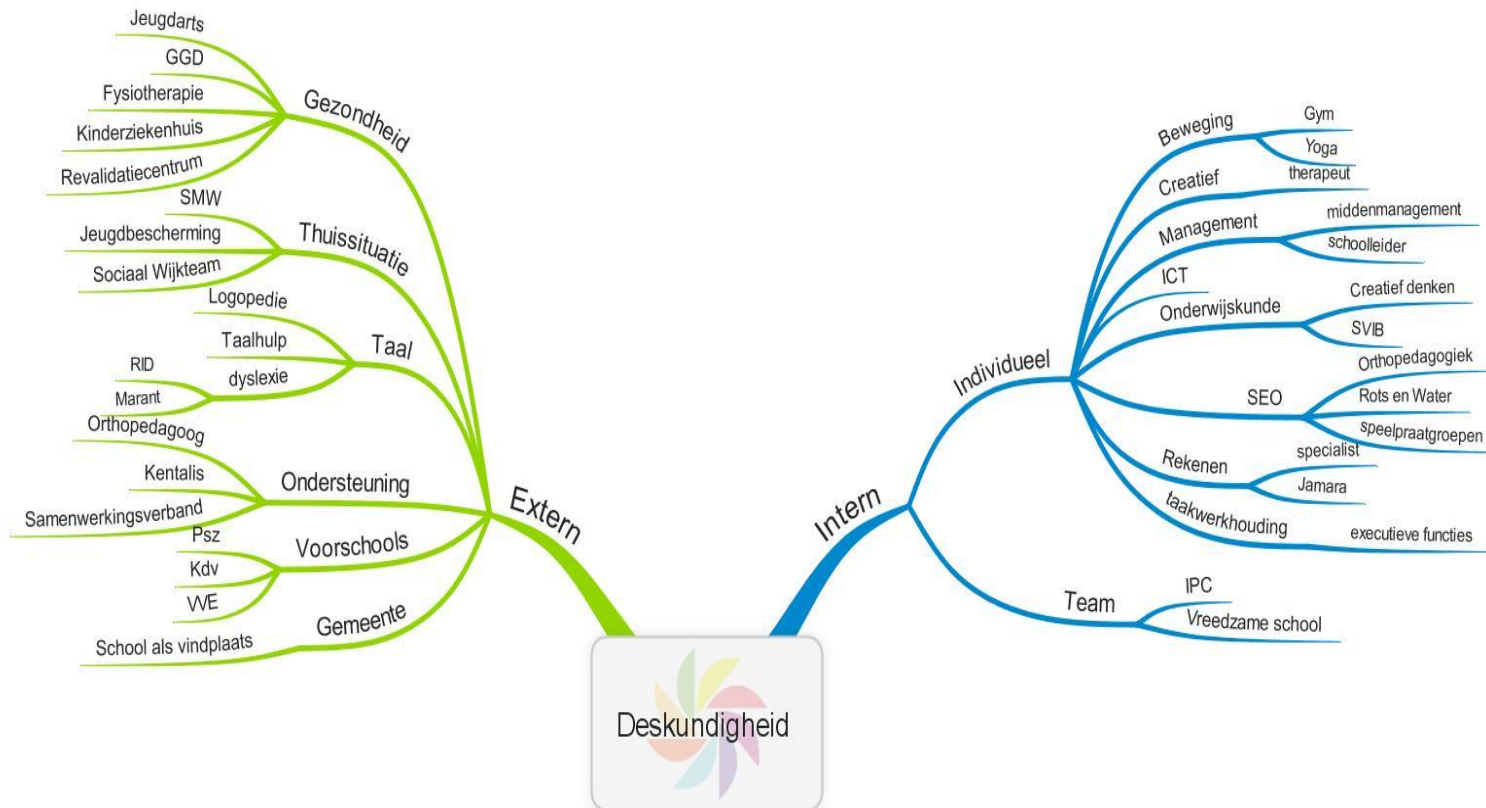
Deskundigheid

Extern

Gezondheid
Jeugdarts
GGD
Fysiotherapie
Kinderziekenhuis
Revalidatiecentrum

Thuissituatie
SMW
Jeugdbescherming
Sociaal Wijkteam

Taal
Logopedie
Taalhulp
dyslexie
RID
Marant

Ondersteuning
Orthopedagoog
Kentalis
Samenwerkingsverband

Voorschools
Psz
Kdv
VVE

Gemeente
School als vindplaats

Intern

Individueel
Beweging
Gym
Yoga
Creatief
therapeut
Management
middenmanagement
schoolleider
ICT
Onderwijskunde
Creatief denken
SVIB
SEO
Orthopedagogiek
Rots en Water
speelpraatgroepen
Rekenen
specialist
Jamara
taakwerkhouding
executieve functies

Team
IPC
Vreedzame school